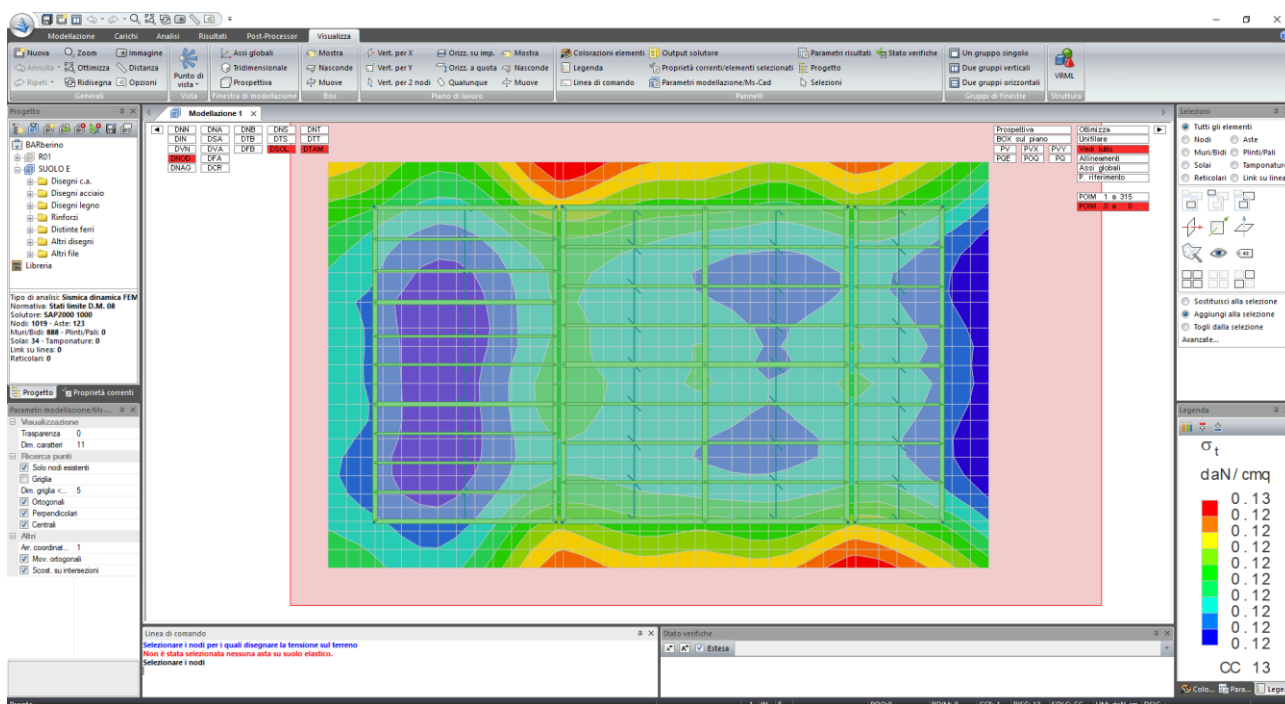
Modellazione Carichi Analisi Risultati Post-Processor Visualizza

Nuova Zoom Immagine
Annulla Ottimizza Distanza
Ripeti Ridisegna Opzioni
Generali
Punto di vista
Vista
Assi globali
Tridimensionale
Prospettiva
Finestra di modellazione
Mostra
Nasconde
Muove
Box
Vert. per X
Vert. per Y
Vert. per 2 nodi
Orizz. su imp.
Orizz. a quota
Qualunque
Mostra
Nasconde
Muove
Piano di lavoro
Colorazioni elementi
Legenda
Linea di comando
Output solutore
Proprietà correnti/elementi selezionati
Parametri modellazione/Ms-Cad
Parametri risultati
Stato verifiche
Progetto
Selezioni
Pannelli
Un gruppo singolo
Due gruppi verticali
Due gruppi orizzontali
Gruppi di finestre
VRML
Struttura

Progetto
BARberino
R01
SUOLO E
Disegni c.a.
Disegni acciaio
Disegni legno
Rinforzi
Distinte ferri
Altri disegni
Altri file
Libreria

Tipo di analisi: Sismica dinamica FEM
Normativa: Stati limite D.M. 08
Solutore: SAP2000 1000
Nodi: 1019 - Aste: 123
Muri/Bidi: 888 - Plinti/Pali: 0
Solai: 34 - Tamponature: 0
Link su linea: 0
Reticolari: 0

Progetto Proprietà correnti

Parametri modellazione/Ms-...
Visualizzazione
Trasparenza 0
Dim. caratteri 11
Ricerca punti
Solo nodi esistenti
Griglia
Dim. griglia <... 5
Ortogonali
Perpendicolari
Centrali
Altri
Arr. coordinat... 1
Mov. ortogonali
Scost. su intersezioni

Modellazione 1

DNN DNA DNB DNS DNT
DIN DSA DTB DTS DTT
DVN DVA DFB DSOL DTAM
DNOD DFA
DNAG DCR

Prospettiva Ottimizza
BOX sul piano Unifilare
PV PVX PVY Vedi tutto
PQE PQQ PQ Allineamenti
Assi globali
P. riferimento

POIM 1 a 315
POIM 0 a 0

Selezioni
Tutti gli elementi
Nodi Aste
Muri/Bidi Plinti/Pali
Solai Tamponature
Reticolari Link su linea

Sostituisci alla selezione
Aggiungi alla selezione
Togli dalla selezione
Avanzate...

Legenda
$\sigma_t$
daN / cmq
0.13
0.12
0.12
0.12
0.12
0.12
0.12
0.12
0.12
0.12
0.12
CC 13

Colo... Para... Lege...

Linea di comando
Selezionare i nodi per i quali disegnare la tensione sul terreno
Non è stata selezionata nessuna asta su suolo elastico.
Selezionare i nodi

Stato verifiche
Estesa